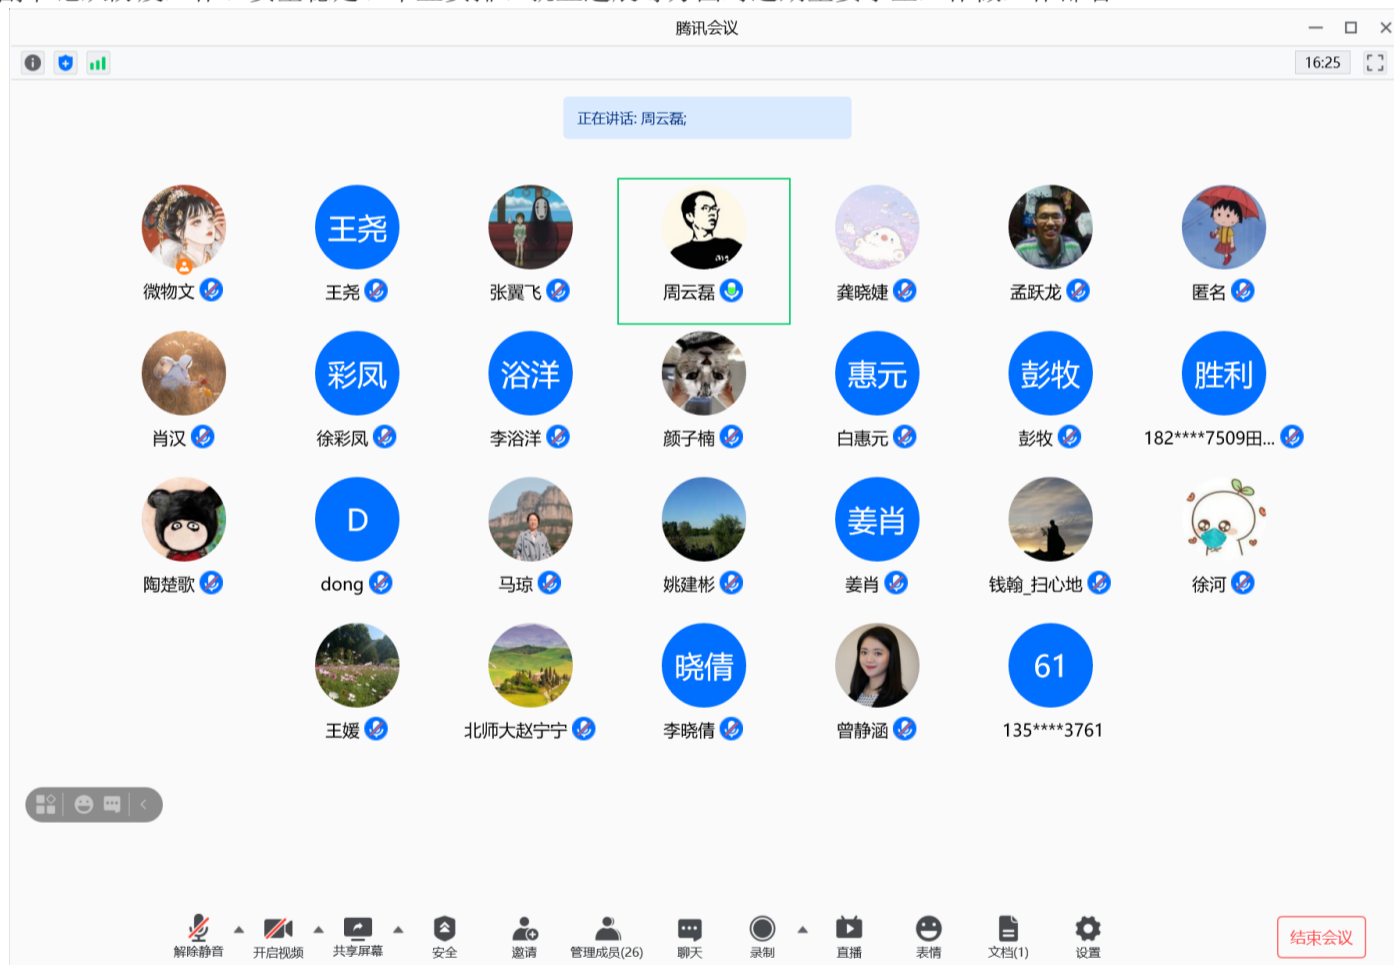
腾讯会议

16:25

正在讲话: 周云磊;

微物文
王尧 王尧
张翼飞
周云磊
龚晓婕
孟跃龙
匿名

肖汉
彩凤 徐彩凤
浴洋 李浴洋
颜子楠
惠元 白惠元
彭牧 彭牧
胜利 182****7509田...

陶楚歌
D dong
马琼
姚建彬
姜肖 姜肖
钱翰_扫心地
徐河

王媛
北师大赵宁宁
晓倩 李晓倩
曾静涵
61 135****3761

解除静音
开启视频
共享屏幕
安全
邀请
管理成员(26)
聊天
录制
直播
表情
文档(1)
设置
结束会议